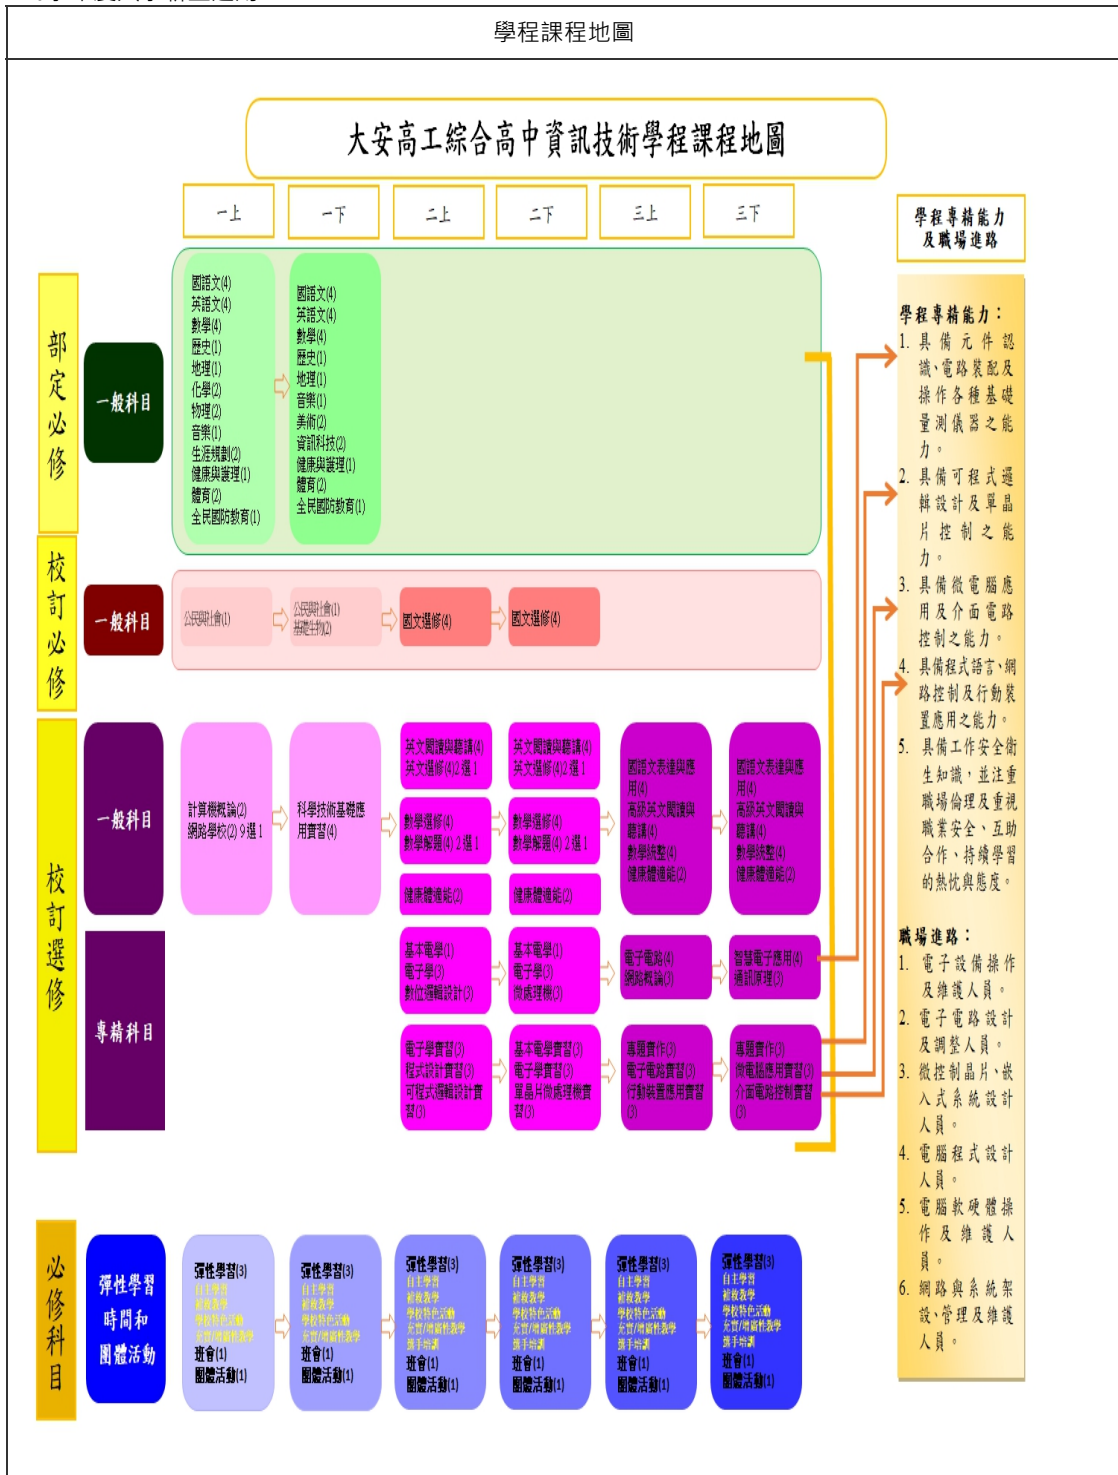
學程課程地圖

大安高工綜合高中資訊技術學程課程地圖

一上 一下 二上 二下 三上 三下

學程專精能力及職場進路

部定必修

一般科目

國語文(4)
英語文(4)
數學(4)
歷史(1)
地理(1)
化學(2)
物理(2)
音樂(1)
生涯規劃(2)
健康與護理(1)
體育(2)
全民國防教育(1)

國語文(4)
英語文(4)
數學(4)
歷史(1)
地理(1)
音樂(1)
美術(2)
資訊科技(2)
健康與護理(1)
體育(2)
全民國防教育(1)

校訂必修

一般科目

公民與社會(1)
公民與社會(1) 探究生物(2)
國文選修(4)
國文選修(4)

校訂選修

一般科目

計算機概論(2) 網路學校(2) 9選1
科學技術基礎應用實習(4)
英文閱讀與聽講(4) 英文選修(4)2選1
英文閱讀與聽講(4) 英文選修(4)2選1
數學選修(4) 數學解題(4) 2選1
數學選修(4) 數學解題(4) 2選1
健康體適能(2)
健康體適能(2)
國語文表達與應用(4) 高級英文閱讀與聽講(4) 數學統整(4) 健康體適能(2)
國語文表達與應用(4) 高級英文閱讀與聽講(4) 數學統整(4) 健康體適能(2)

專精科目

基本電學(1) 電子學(3) 數位邏輯設計(3)
基本電學(1) 電子學(3) 微處理機(3)
電子電路(4) 網路概論(3)
智慧電子應用(4) 通訊原理(3)
電子學實習(3) 程式設計實習(3) 可程式邏輯設計實習(3)
基本電學實習(3) 電子學實習(3) 單晶片微處理機實習(3)
專題實作(3) 電子電路實習(3) 行動裝置應用實習(3)
專題實作(3) 微電腦應用實習(3) 介面電路控制實習(3)

必修科目

彈性學習時間和團體活動

彈性學習(3) 自主學習 補救教學 學校特色活動 充實/增廣性教學 班會(1) 團體活動(1)
彈性學習(3) 自主學習 補救教學 學校特色活動 充實/增廣性教學 班會(1) 團體活動(1)
彈性學習(3) 自主學習 補救教學 學校特色活動 充實/增廣性教學 選手培訓 班會(1) 團體活動(1)
彈性學習(3) 自主學習 補救教學 學校特色活動 充實/增廣性教學 選手培訓 班會(1) 團體活動(1)
彈性學習(3) 自主學習 補救教學 學校特色活動 充實/增廣性教學 選手培訓 班會(1) 團體活動(1)
彈性學習(3) 自主學習 補救教學 學校特色活動 充實/增廣性教學 選手培訓 班會(1) 團體活動(1)

學程專精能力：
1. 具備元件認識、電路裝配及操作各種基礎量測儀器之能力。
2. 具備可程式邏輯設計及單晶片控制之能力。
3. 具備微電腦應用及介面電路控制之能力。
4. 具備程式語言、網路控制及行動裝置應用之能力。
5. 具備工作安全衛生知識，並注重職場倫理及重視職業安全、互助合作、持續學習的熱忱與態度。

職場進路：
1. 電子設備操作及維護人員。
2. 電子電路設計及調整人員。
3. 微控制晶片、嵌入式系統設計人員。
4. 電腦程式設計人員。
5. 電腦軟硬體操作及維護人員。
6. 網路與系統架設、管理及維護人員。